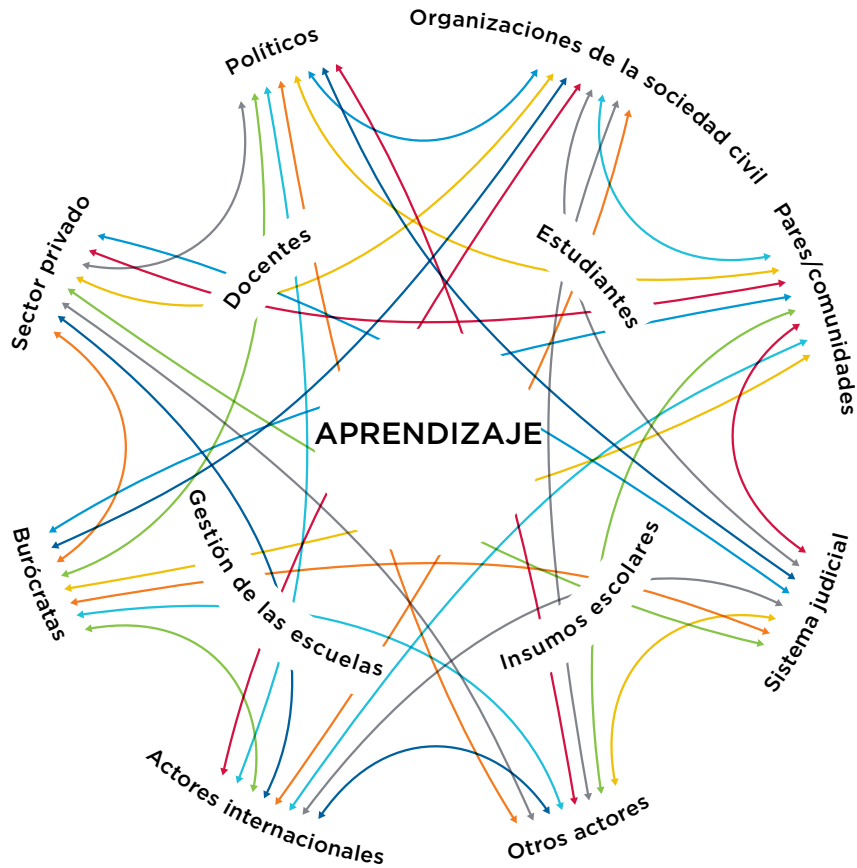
Políticos

Organizaciones de la sociedad civil

Pares/comunidades

Sistema judicial

Otros actores

Actores internacionales

Burócratas

Sector privado

Docentes

Estudiantes

Insumos escolares

Gestión de las escuelas

APRENDIZAJE